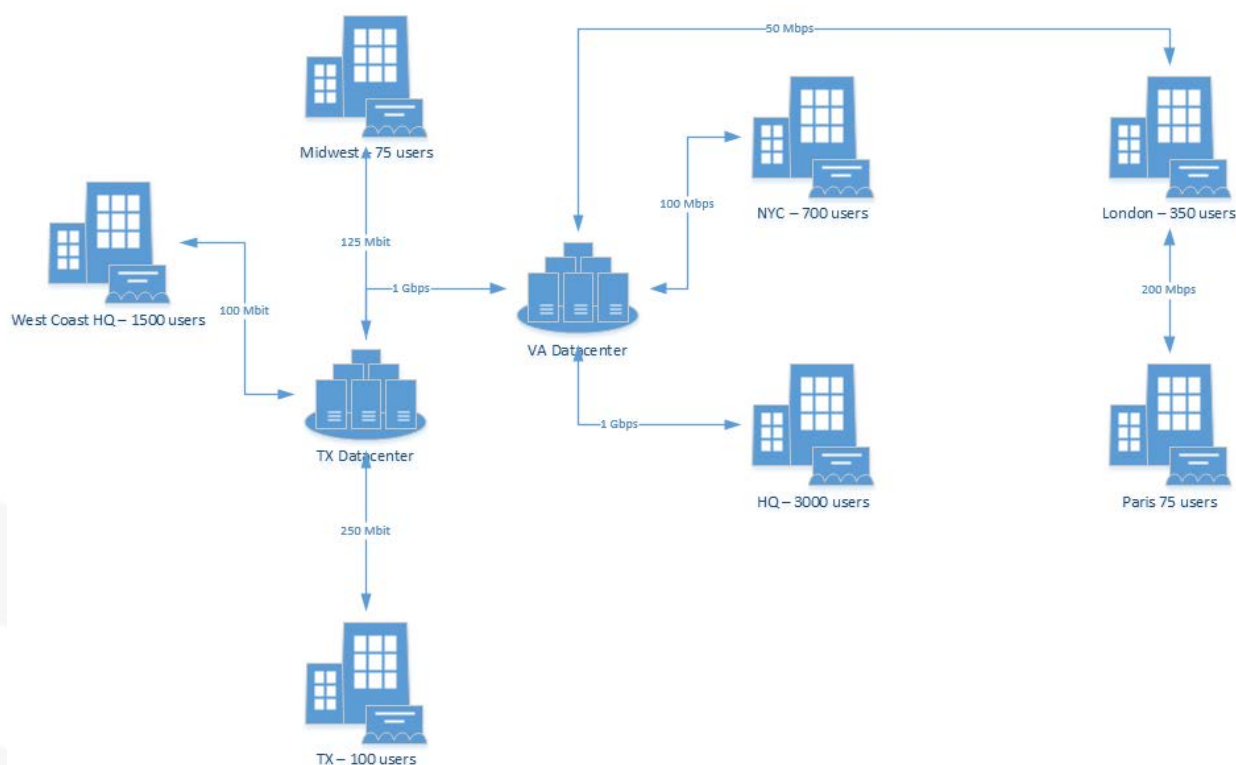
50 Mbps

Midwest – 75 users

100 Mbps

NYC – 700 users

London – 350 users

125 Mbit

West Coast HQ – 1500 users

100 Mbit

1 Gbps

VA Datacenter

200 Mbps

TX Datacenter

1 Gbps

HQ – 3000 users

Paris 75 users

250 Mbit

TX – 100 users